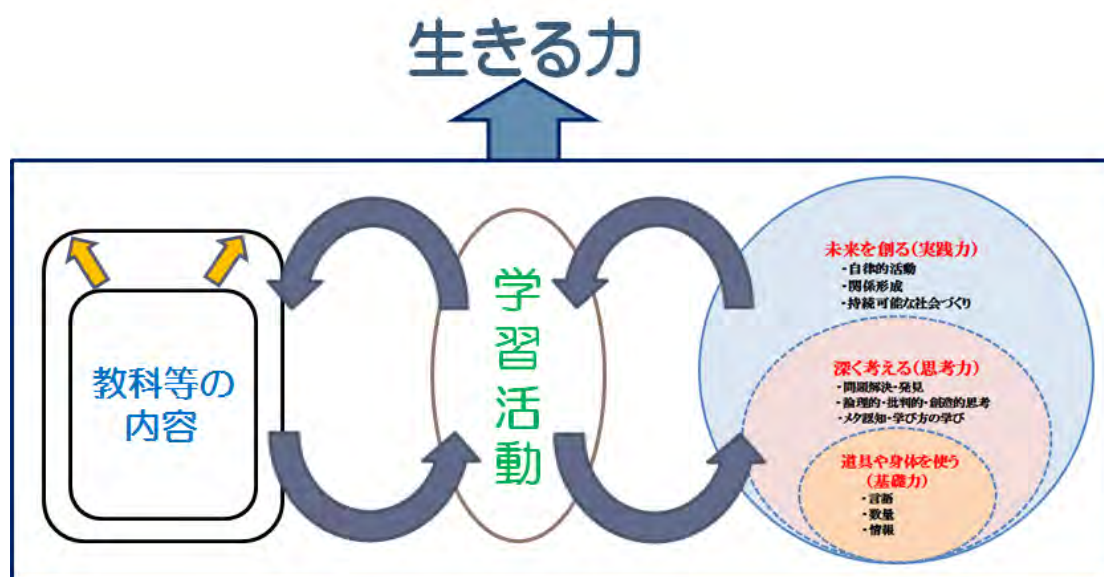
生きる力

教科等の内容

学習活動

未来を創る（実践力）
・自律的活動
・関係形成
・持続可能な社会づくり

深く考える（思考力）
・問題解決・発見
・論理的・批判的・創造的思考
・メタ認知・学び方の学び

道具や身体を使う（基礎力）
・言語
・数量
・情報